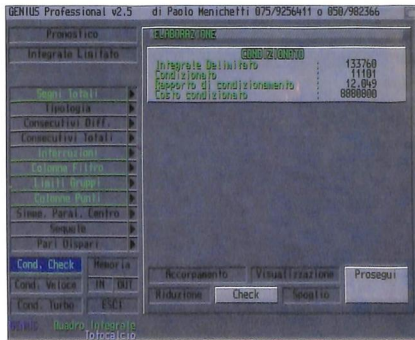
GENIUS Professional v2.5 di Paolo Menichetti 075/9256411 o 050/982366

Pronostico

Integrale Limitato

Segni Totali

Tipologia

Consecutivi Diff.

Consecutivi Totali

Interruzioni

Colonne Filtro

Limiti Gruppi

Colonne Punti

Simm. Paral. Centro

Sequelle

Pari Dispari

Cond. Check

Memoria

Cond. Veloce

IN

OUT

Cond. Turbo

ESCI

GENIUS Quadro Integrale

fotocalcio

ELABORAZIONE

CONDIZIONATO

Integrale Delimitato 133760

Condizionato 11101

Rapporto di condizionamento 12.049

Costo condizionato 8880800

Accorpamento

Visualizzazione

Prosegui

Riduzione

Check

Spoglio